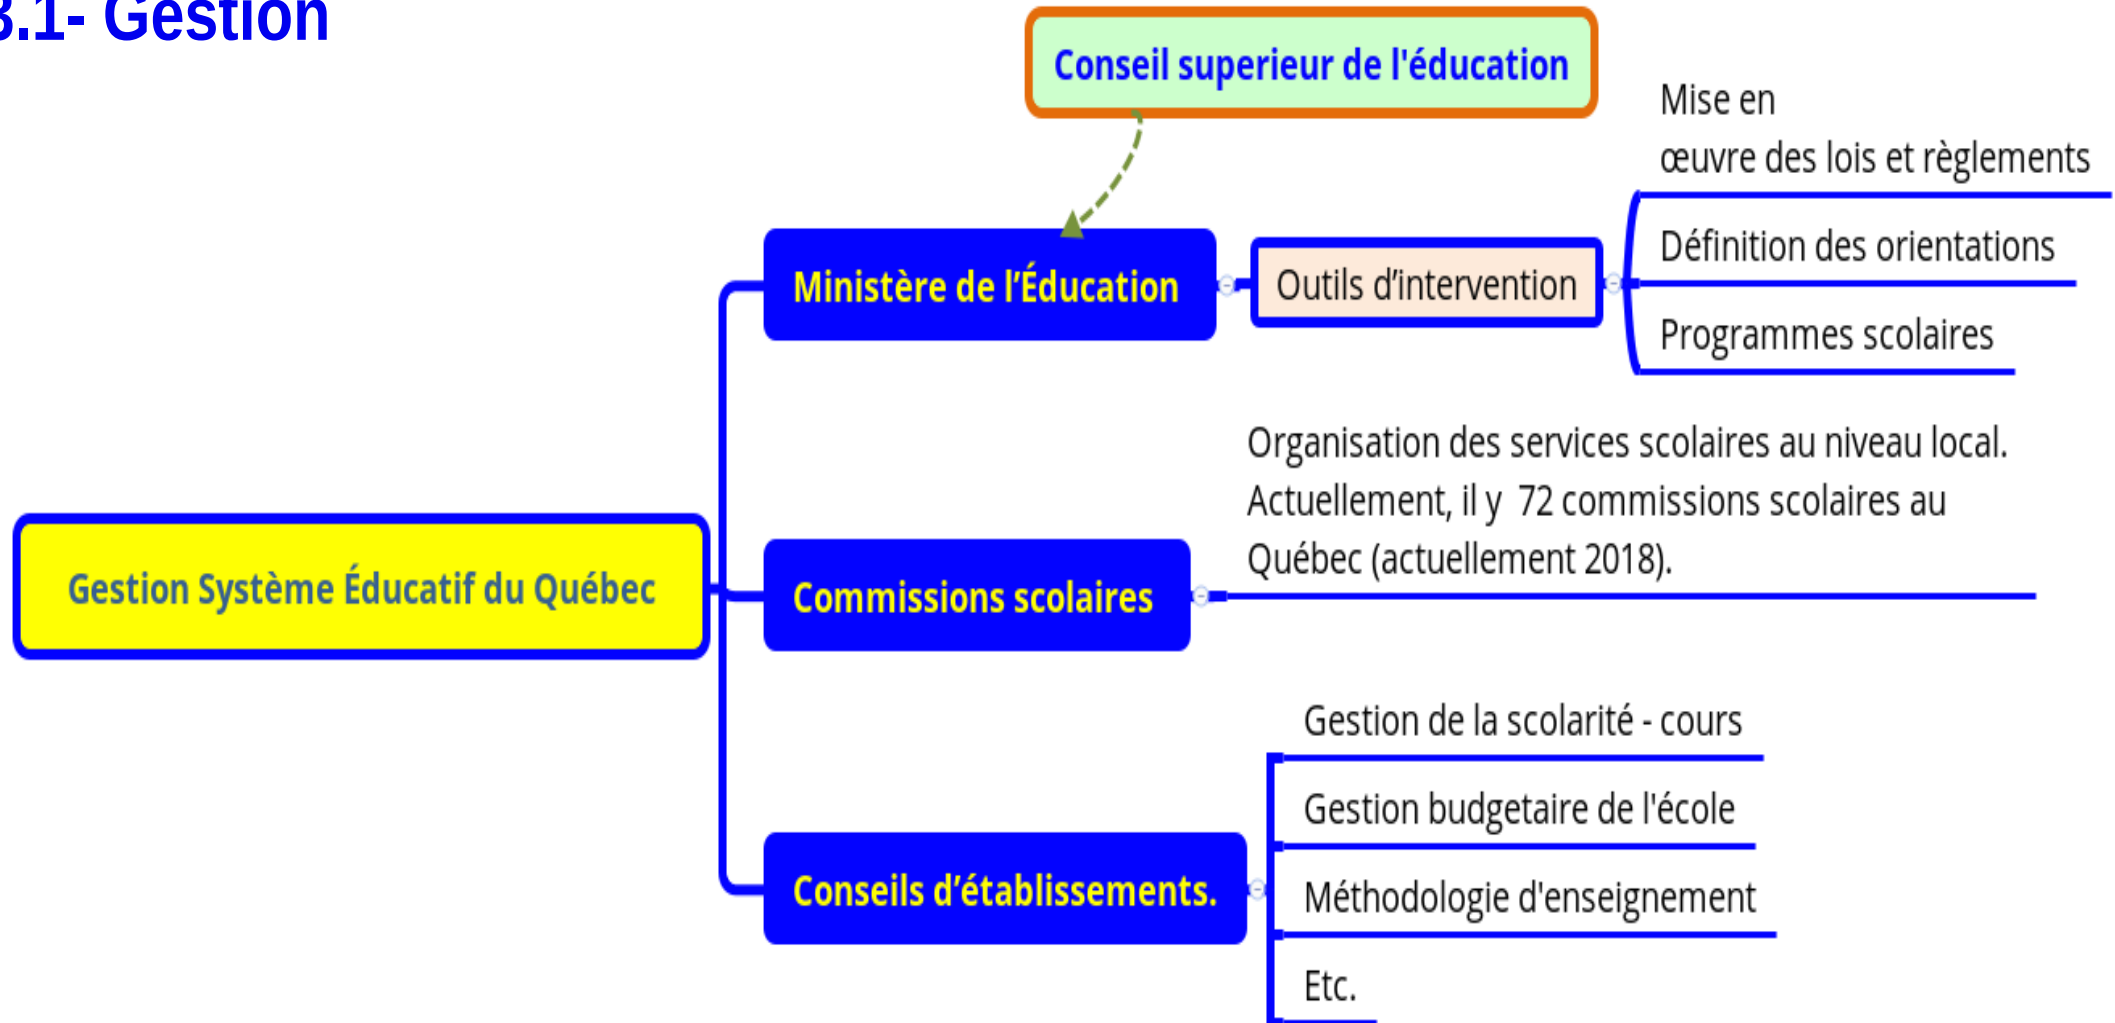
3.1- Gestion

Conseil superieur de l'éducation

Gestion Système Éducatif du Québec

Ministère de l'Éducation

Outils d'intervention

Mise en œuvre des lois et règlements

Définition des orientations

Programmes scolaires

Commissions scolaires

Organisation des services scolaires au niveau local. Actuellement, il y 72 commissions scolaires au Québec (actuellement 2018).

Conseils d'établissements.

Gestion de la scolarité - cours

Gestion budgetaire de l'école

Méthodologie d'enseignement

Etc.